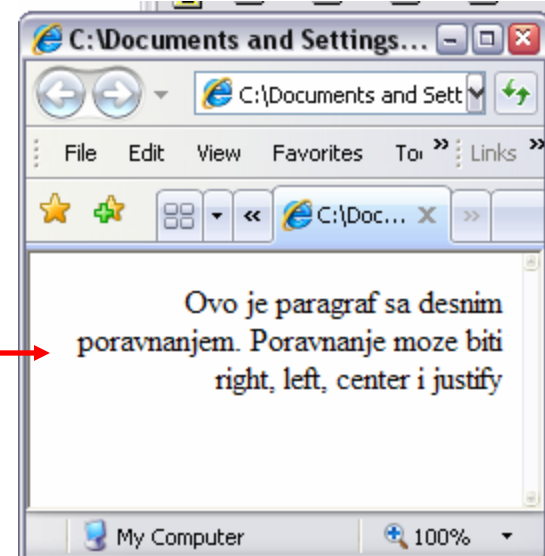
C:\Documents and Settings...

C:\Documents and Sett

File Edit View Favorites To » Links »

« C:\Doc... ×

Ovo je paragraf sa desnim poravnanjem. Poravnanje moze biti right, left, center i justify

My Computer 100%